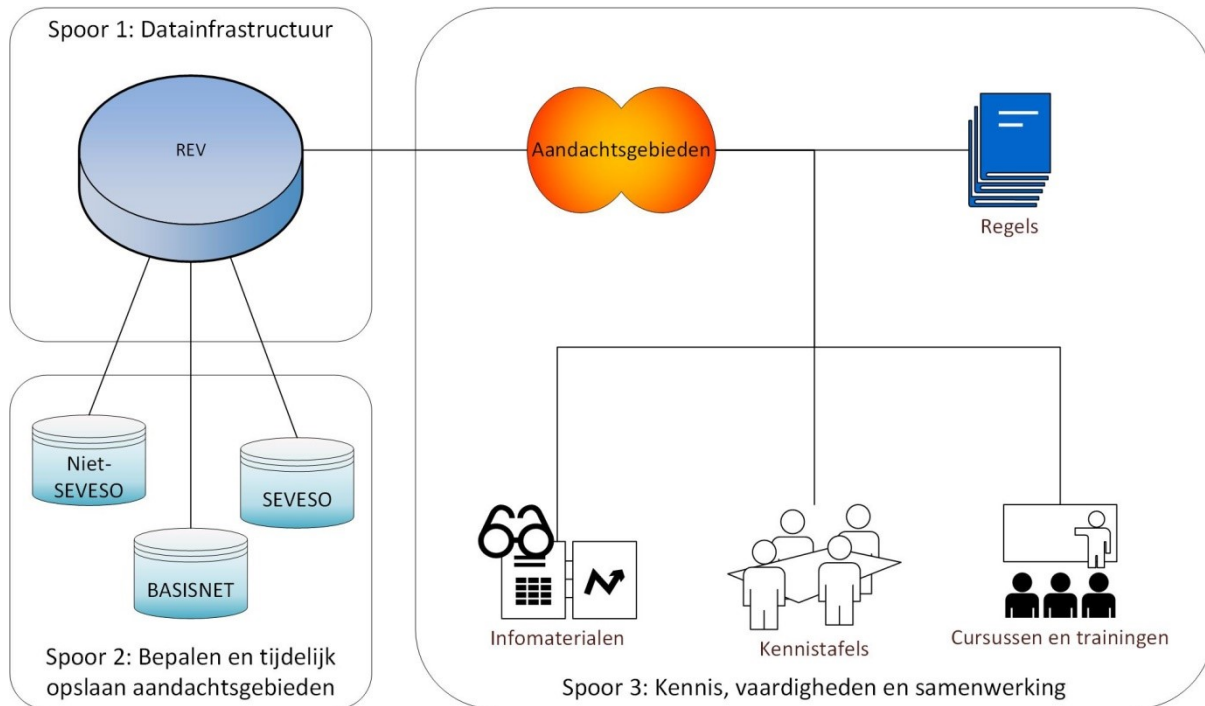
Spoor 1: Datainfrastructuur

REV

Aandachtsgebieden

Regels

Niet-SEVESO

SEVESO

BASISNET

Spoor 2: Bepalen en tijdelijk opslaan aandachtsgebieden

Infomaterialen

Kennistafels

Cursussen en trainingen

Spoor 3: Kennis, vaardigheden en samenwerking